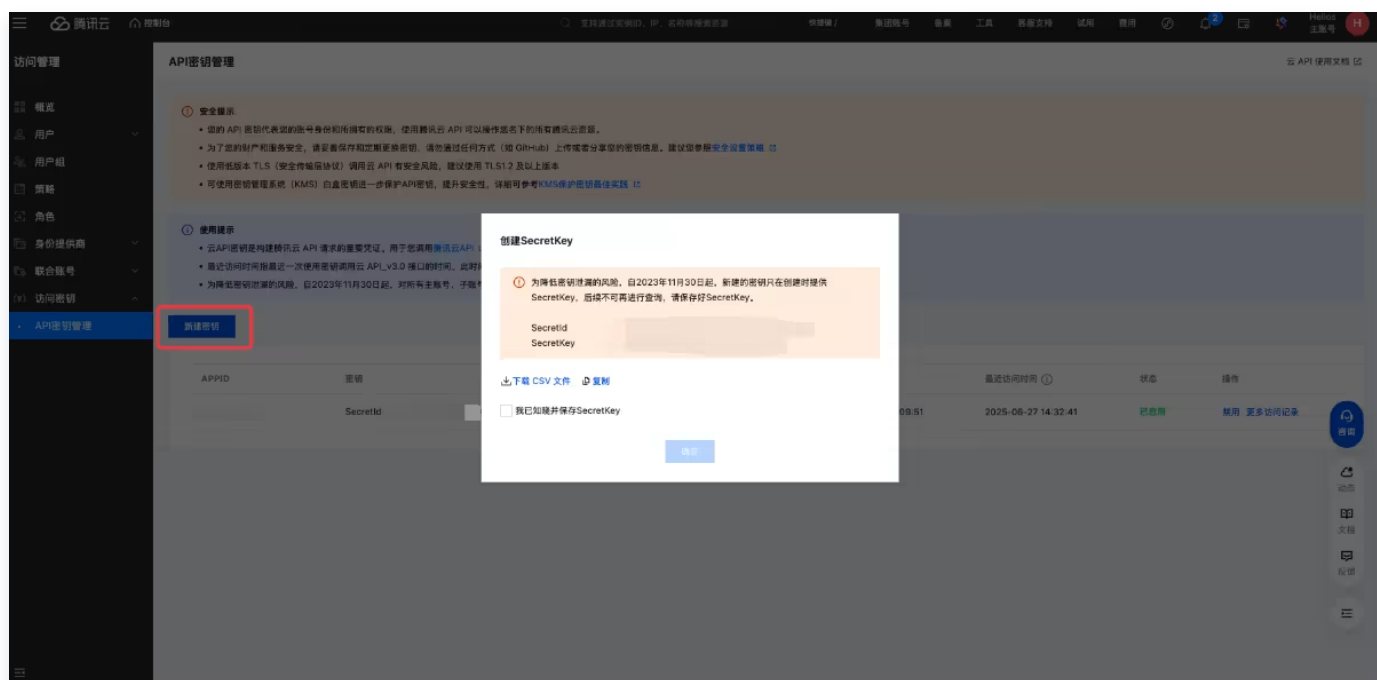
腾讯云 控制台

支持通过实例ID、IP、名称等搜索资源

快捷键 / 集团账号 备案 工具 客服支持 试用 费用 2 Helios 主账号 H

访问管理

概览
用户
用户组
策略
角色
身份提供商
联合账号
访问密钥
API密钥管理

API密钥管理

云 API 使用文档

安全提示
• 您的 API 密钥代表您的账号身份和所拥有的权限，使用腾讯云 API 可以操作您名下的所有腾讯云资源。
• 为了您的财产和服务安全，请妥善保存和定期更换密钥，请勿通过任何方式（如 GitHub）上传或者分享您的密钥信息。建议您参照安全设置策略
• 使用低版本 TLS（安全传输层协议）调用云 API 有安全风险，建议使用 TLS1.2 及以上版本
• 可使用密钥管理系统（KMS）白盒密钥进一步保护API密钥，提升安全性，详细可参考KMS保护密钥最佳实践

使用提示
• 云API密钥是构建腾讯云 API 请求的重要凭证，用于您调用腾讯云API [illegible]
• 最近访问时间指最近一次使用密钥调用云 API_v3.0 接口的时间，此时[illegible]
• 为降低密钥泄漏的风险，自2023年11月30日起，对所有主账号、子账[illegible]

新建密钥

| APPID | 密钥 | | 最近访问时间 | 状态 | 操作 |
|---|---|---|---|---|---|
| | SecretId | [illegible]09:51 | 2025-08-27 14:32:41 | 已启用 | 禁用 更多访问记录 |

创建SecretKey

为降低密钥泄漏的风险，自2023年11月30日起，新建的密钥只在创建时提供SecretKey，后续不可再进行查询，请保存好SecretKey。

SecretId
SecretKey

下载 CSV 文件 复制

我已知晓并保存SecretKey

确定

咨询
动态
文档
反馈